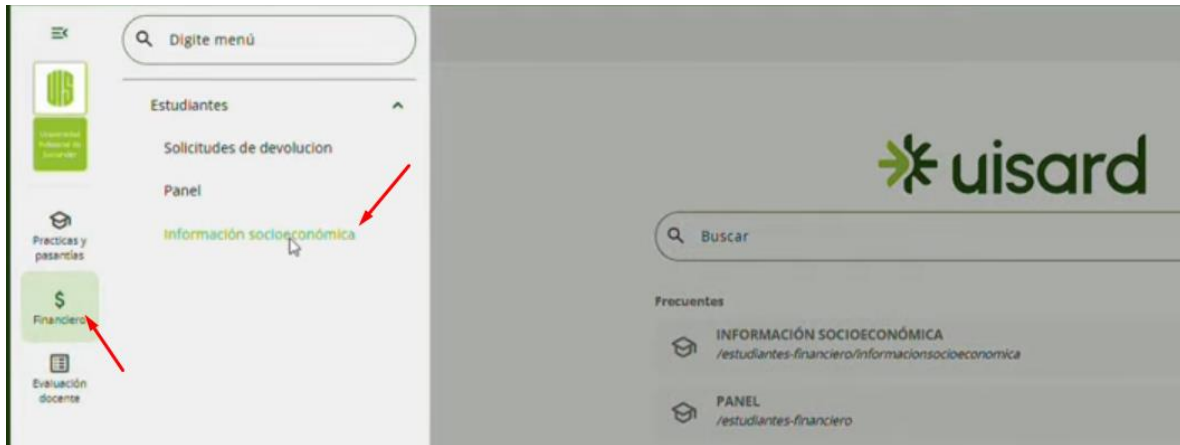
Digite menú

Estudiantes

Solicitudes de devolucion

Panel

Información socioeconómica

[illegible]

Practicas y pasantías

$

Financiero

Evaluación docente

uisard

Buscar

Frecuentes

INFORMACIÓN SOCIOECONÓMICA
/estudiantes-financiero/informacionsocioeconomica

PANEL
/estudiantes-financiero